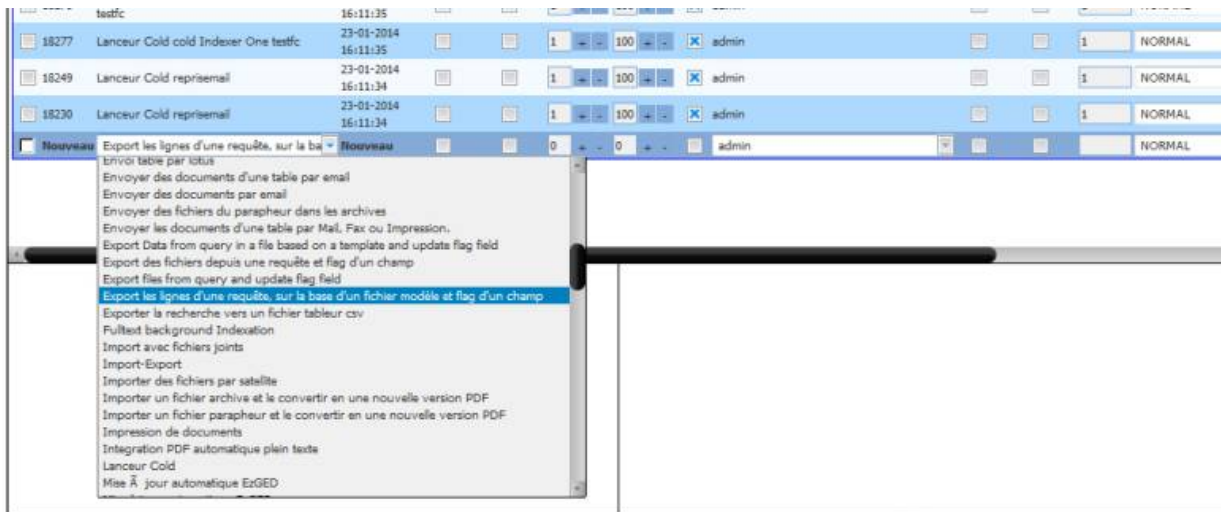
| | testfc | 16:11:35 | | | | | | | | NORMAL |
|---|---|---|---|---|---|---|---|---|---|---|
| 18277 | Lanceur Cold cold Indexer One testfc | 23-01-2014 16:11:35 | | | 1 | 100 | admin | | 1 | NORMAL |
| 18249 | Lanceur Cold reprisemail | 23-01-2014 16:11:34 | | | 1 | 100 | admin | | 1 | NORMAL |
| 18230 | Lanceur Cold reprisemail | 23-01-2014 16:11:34 | | | 1 | 100 | admin | | 1 | NORMAL |
| Nouveau | Export les lignes d'une requête, sur la ba | Nouveau | | | 0 | 0 | admin | | | NORMAL |

Envoi table par lotus
Envoyer des documents d'une table par email
Envoyer des documents par email
Envoyer des fichiers du parapheur dans les archives
Envoyer les documents d'une table par Mail, Fax ou Impression.
Export Data from query in a file based on a template and update flag field
Export des fichiers depuis une requête et flag d'un champ
Export files from query and update flag field
Export les lignes d'une requête, sur la base d'un fichier modèle et flag d'un champ
Exporter la recherche vers un fichier tableur csv
Fulltext background Indexation
Import avec fichiers joints
Import-Export
Importer des fichiers par satellite
Importer un fichier archive et le convertir en une nouvelle version PDF
Importer un fichier parapheur et le convertir en une nouvelle version PDF
Impression de documents
Integration PDF automatique plein texte
Lanceur Cold
Mise Ã jour automatique EzGED